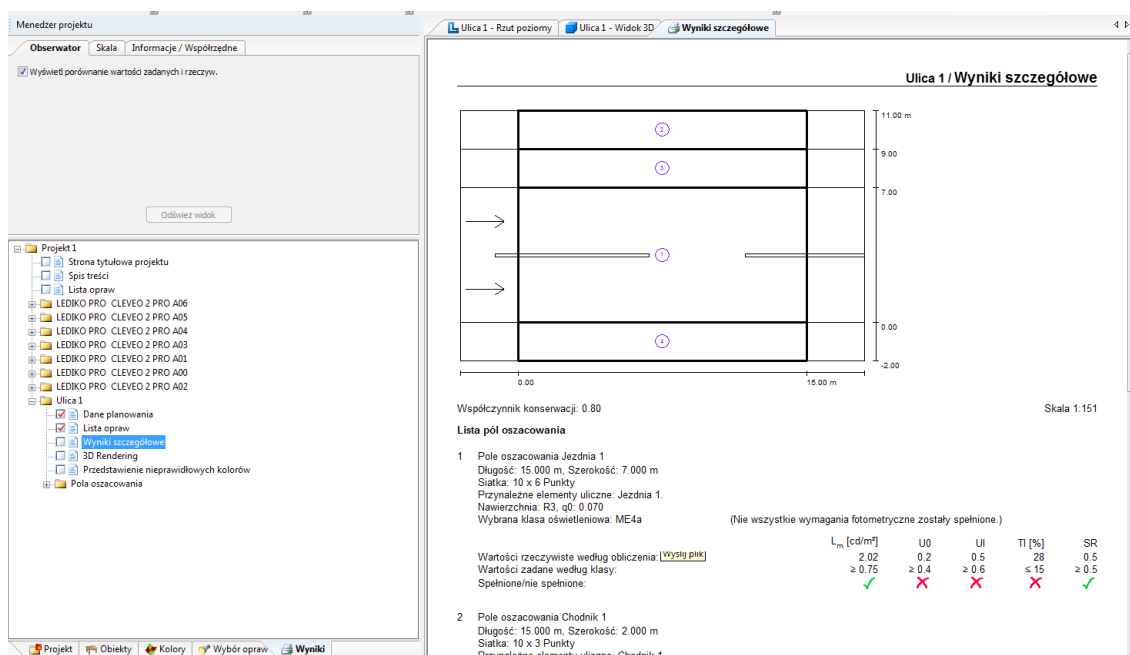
Menedżer projektu

Obserwator | Skala | Informacje / Współrzędne

Wyświetl porównanie wartości zadanych i rzeczyw.

Odśwież widok

Projekt 1
Strona tytułowa projektu
Spis treści
Lista opraw
LEDIKO PRO CLEVEO 2 PRO A06
LEDIKO PRO CLEVEO 2 PRO A05
LEDIKO PRO CLEVEO 2 PRO A04
LEDIKO PRO CLEVEO 2 PRO A03
LEDIKO PRO CLEVEO 2 PRO A01
LEDIKO PRO CLEVEO 2 PRO A00
LEDIKO PRO CLEVEO 2 PRO A02
Ulica 1
Dane planowania
Lista opraw
Wyniki szczegółowe
3D Rendering
Przedstawienie nieprawidłowych kolorów
Pola oszacowania

Projekt | Obiekty | Kolory | Wybór opraw | Wyniki

Ulica 1 - Rzut poziomy | Ulica 1 - Widok 3D | Wyniki szczegółowe

Ulica 1 / Wyniki szczegółowe

2
3
1
4
11.00 m
9.00
7.00
0.00
-2.00
0.00
15.00 m

Współczynnik konserwacji: 0.80

Skala 1:151

Lista pól oszacowania

1 Pole oszacowania Jezdnia 1
Długość: 15.000 m, Szerokość: 7.000 m
Siatka: 10 x 6 Punkty
Przynależne elementy uliczne: Jezdnia 1.
Nawierzchnia: R3, q0: 0.070
Wybrana klasa oświetleniowa: ME4a (Nie wszystkie wymagania fotometryczne zostały spełnione.)

| | $L_m$ [cd/m²] | U0 | Ul | TI [%] | SR |
|---|---|---|---|---|---|
| Wartości rzeczywiste według obliczenia: | 2.02 | 0.2 | 0.5 | 28 | 0.5 |
| Wartości zadane według klasy: | ≥ 0.75 | ≥ 0.4 | ≥ 0.6 | ≤ 15 | ≥ 0.5 |
| Spełnione/nie spełnione: | ✓ | ✗ | ✗ | ✗ | ✓ |

Wyślij plik

2 Pole oszacowania Chodnik 1
Długość: 15.000 m, Szerokość: 2.000 m
Siatka: 10 x 3 Punkty
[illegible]